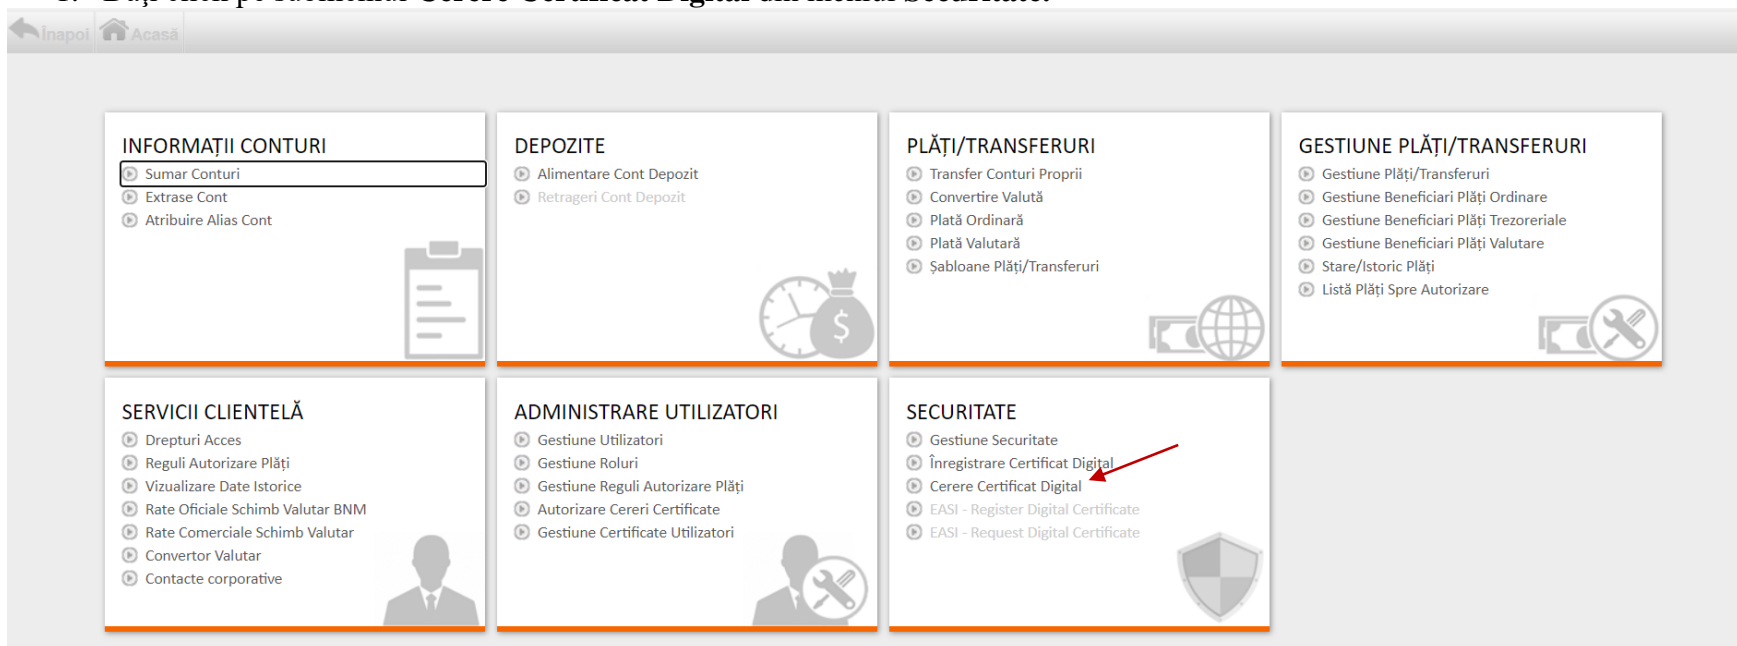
Înapoi Acasă

INFORMAȚII CONTURI
Sumar Conturi
Extrase Cont
Atribuire Alias Cont

DEPOZITE
Alimentare Cont Depozit
Retrageri Cont Depozit

PLĂȚI/TRANSFERURI
Transfer Conturi Proprii
Convertire Valută
Plată Ordinară
Plată Valutară
Șabloane Plăți/Transferuri

GESTIUNE PLĂȚI/TRANSFERURI
Gestiune Plăți/Transferuri
Gestiune Beneficiari Plăți Ordinare
Gestiune Beneficiari Plăți Trezoreriale
Gestiune Beneficiari Plăți Valutare
Stare/Istoric Plăți
Listă Plăți Spre Autorizare

SERVICII CLIENTELĂ
Drepturi Acces
Reguli Autorizare Plăți
Vizualizare Date Istorice
Rate Oficiale Schimb Valutar BNM
Rate Comerciale Schimb Valutar
Convertor Valutar
Contacte corporative

ADMINISTRARE UTILIZATORI
Gestiune Utilizatori
Gestiune Roluri
Gestiune Reguli Autorizare Plăți
Autorizare Cereri Certificate
Gestiune Certificate Utilizatori

SECURITATE
Gestiune Securitate
Înregistrare Certificat Digital
Cerere Certificat Digital
EASI - Register Digital Certificate
EASI - Request Digital Certificate